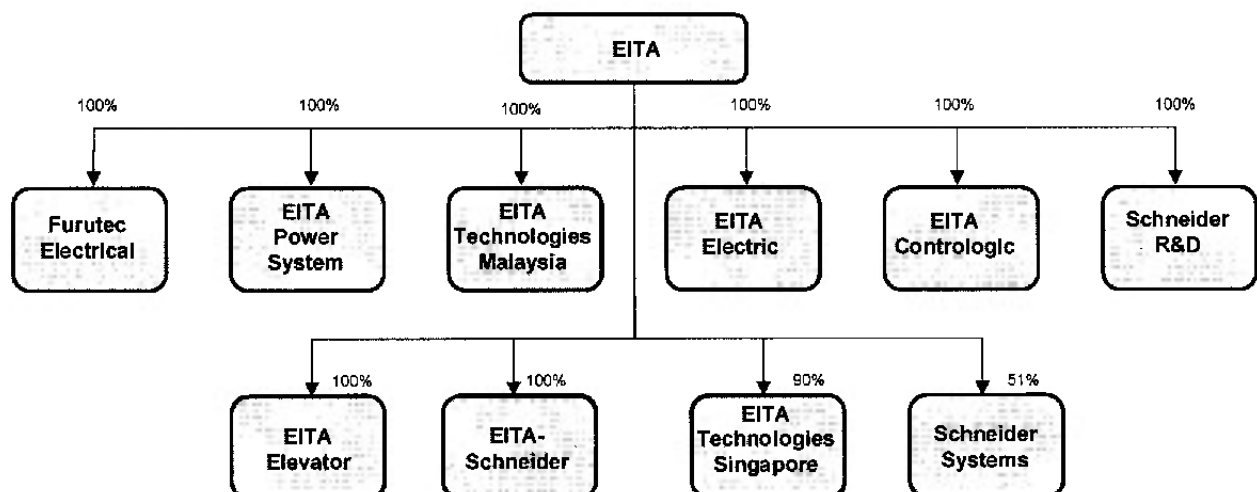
EITA

100%
Furutec Electrical

100%
EITA Power System

100%
EITA Technologies Malaysia

100%
EITA Electric

100%
EITA Contrologic

100%
Schneider R&D

100%
EITA Elevator

100%
EITA-Schneider

90%
EITA Technologies Singapore

51%
Schneider Systems